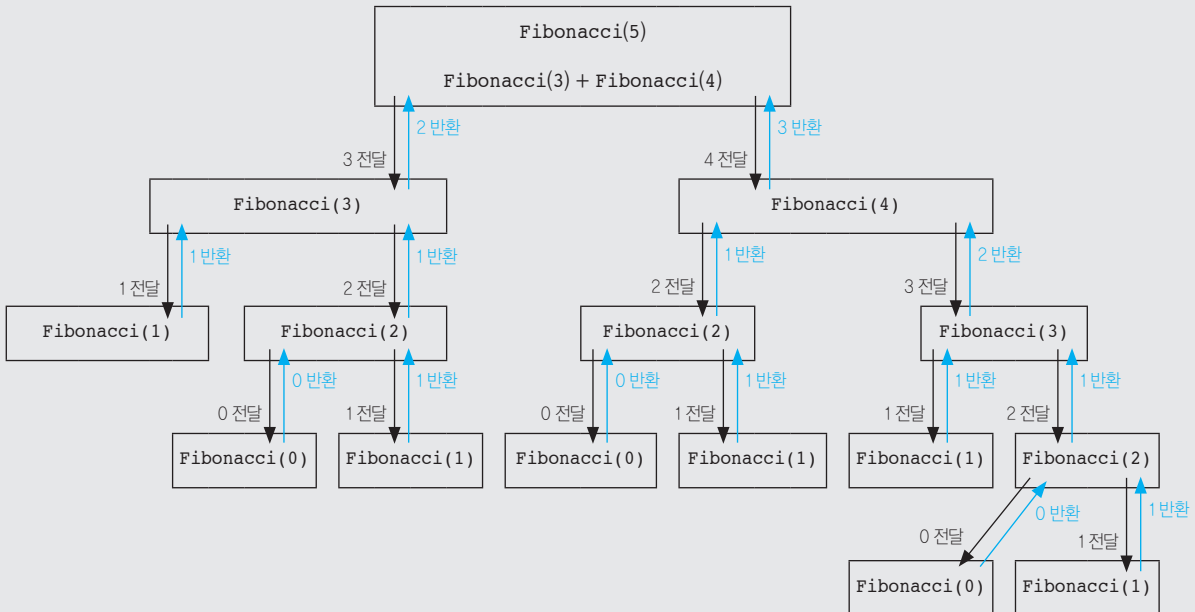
Fibonacci(5)

Fibonacci(3) + Fibonacci(4)

3 전달

2 반환

4 전달

3 반환

Fibonacci(3)

Fibonacci(4)

1 전달

1 반환

2 전달

1 반환

2 전달

1 반환

3 전달

2 반환

Fibonacci(1)

Fibonacci(2)

Fibonacci(2)

Fibonacci(3)

0 전달

0 반환

1 전달

1 반환

0 전달

0 반환

1 전달

1 반환

1 전달

1 반환

2 전달

1 반환

Fibonacci(0)

Fibonacci(1)

Fibonacci(0)

Fibonacci(1)

Fibonacci(1)

Fibonacci(2)

0 전달

0 반환

1 전달

1 반환

Fibonacci(0)

Fibonacci(1)